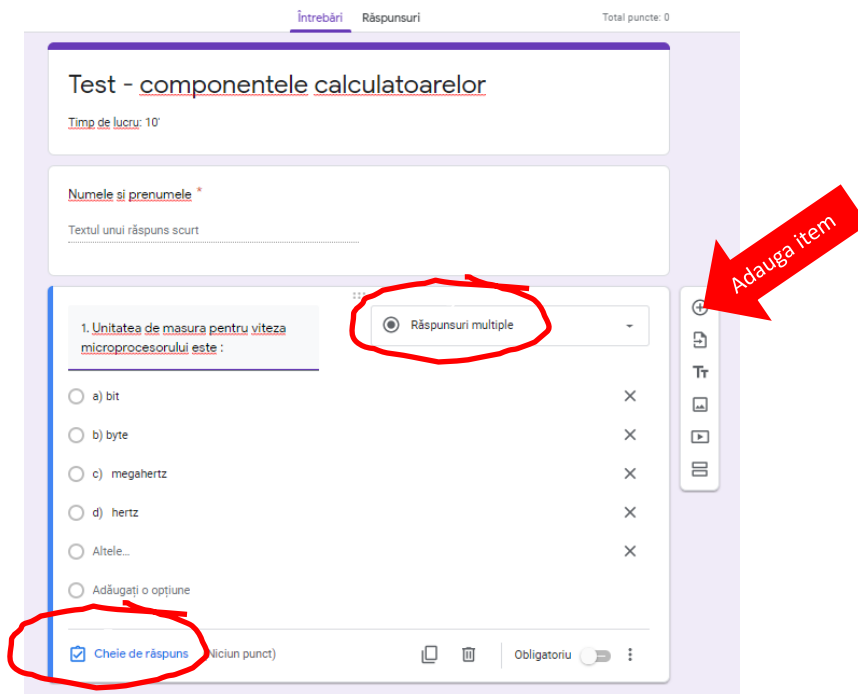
Întrebări Răspunsuri Total puncte: 0

Test - componentele calculatoarelor

Timp de lucru: 10'

Numele și prenumele *

Textul unui răspuns scurt

1. Unitatea de masura pentru viteza microprocesorului este :

Răspunsuri multiple

a) bit

b) byte

c) megahertz

d) hertz

Altele...

Adăugați o opțiune

Cheie de răspuns (Niciun punct)

Obligatoriu

Adauga item